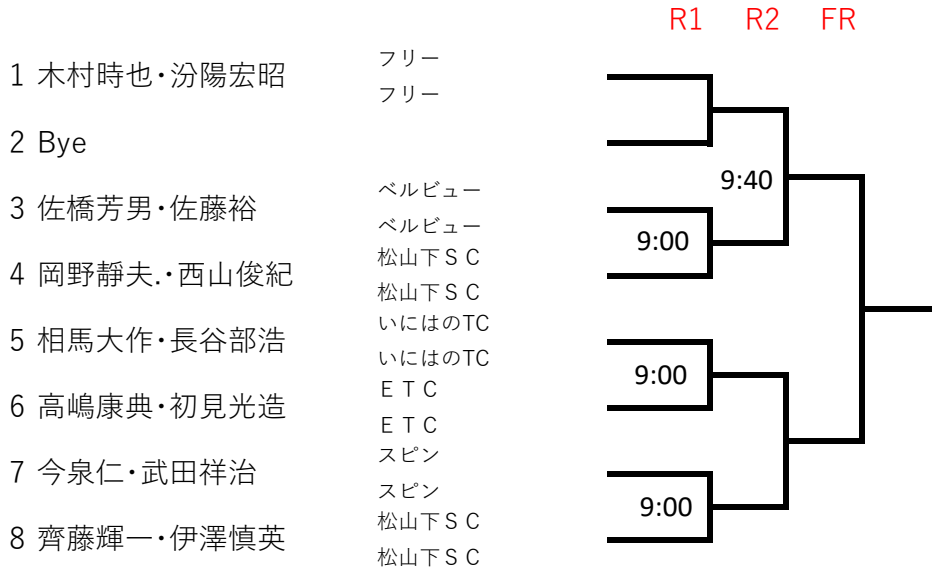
R1 R2 FR

1 木村時也・汾陽宏昭
フリー
フリー

2 Bye

3 佐橋芳男・佐藤裕
ベルビュー
ベルビュー

4 岡野静夫.・西山俊紀
松山下ＳＣ
松山下ＳＣ

5 相馬大作・長谷部浩
いにはのTC
いにはのTC

6 高嶋康典・初見光造
ＥＴＣ
ＥＴＣ

7 今泉仁・武田祥治
スピン
スピン

8 齊藤輝一・伊澤慎英
松山下ＳＣ
松山下ＳＣ

9:40
9:00
9:00
9:00